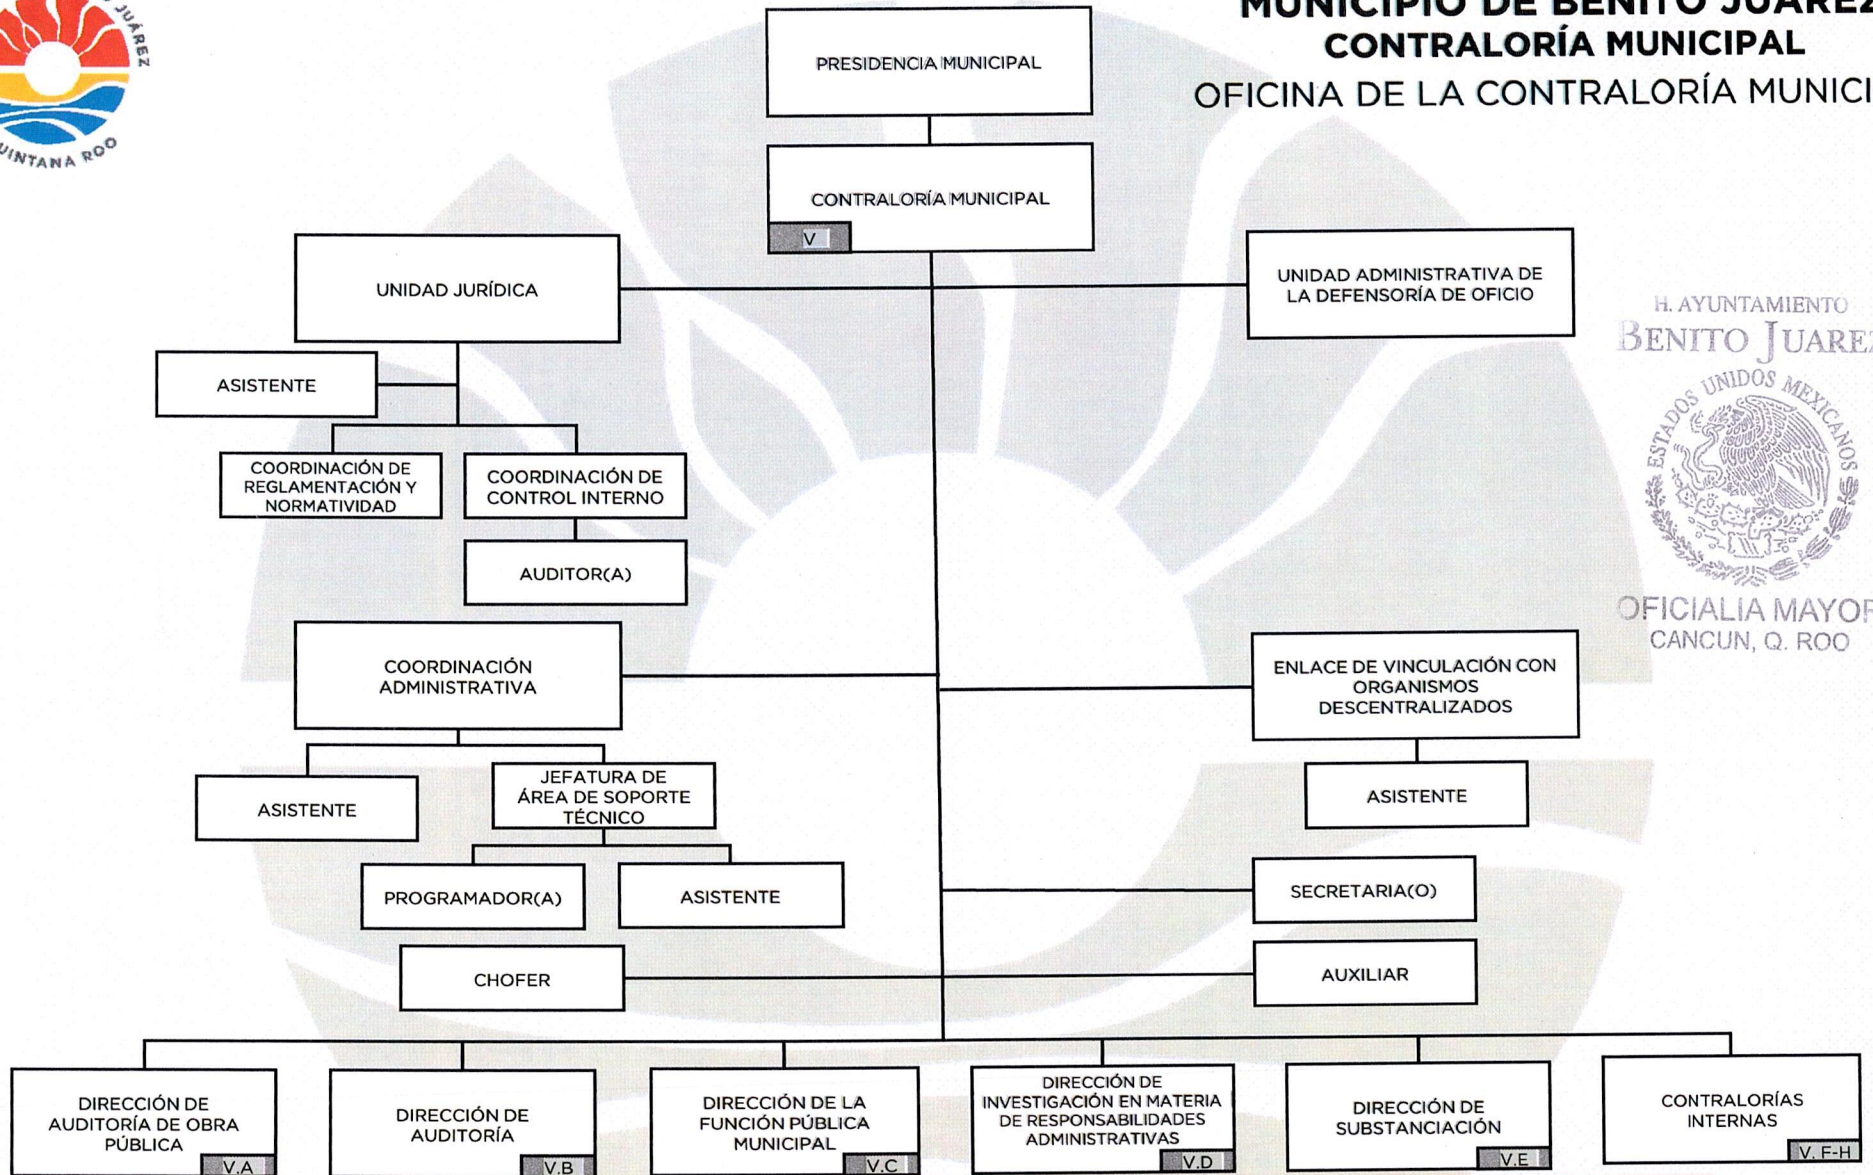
JUÁREZ
QUINTANA ROO

MUNICIPIO DE BENITO JUÁREZ
CONTRALORÍA MUNICIPAL
OFICINA DE LA CONTRALORÍA MUNICI

PRESIDENCIA MUNICIPAL

CONTRALORÍA MUNICIPAL
V

UNIDAD JURÍDICA

UNIDAD ADMINISTRATIVA DE LA DEFENSORÍA DE OFICIO

H. AYUNTAMIENTO
BENITO JUAREZ
ESTADOS UNIDOS MEXICANOS
OFICIALIA MAYOR
CANCUN, Q. ROO

ASISTENTE

COORDINACIÓN DE REGLAMENTACIÓN Y NORMATIVIDAD

COORDINACIÓN DE CONTROL INTERNO

AUDITOR(A)

COORDINACIÓN ADMINISTRATIVA

ENLACE DE VINCULACIÓN CON ORGANISMOS DESCENTRALIZADOS

ASISTENTE

JEFATURA DE ÁREA DE SOPORTE TÉCNICO

ASISTENTE

PROGRAMADOR(A)

ASISTENTE

SECRETARIA(O)

CHOFER

AUXILIAR

DIRECCIÓN DE AUDITORÍA DE OBRA PÚBLICA
V.A

DIRECCIÓN DE AUDITORÍA
V.B

DIRECCIÓN DE LA FUNCIÓN PÚBLICA MUNICIPAL
V.C

DIRECCIÓN DE INVESTIGACIÓN EN MATERIA DE RESPONSABILIDADES ADMINISTRATIVAS
V.D

DIRECCIÓN DE SUBSTANCIACIÓN
V.E

CONTRALORÍAS INTERNAS
V. F-H